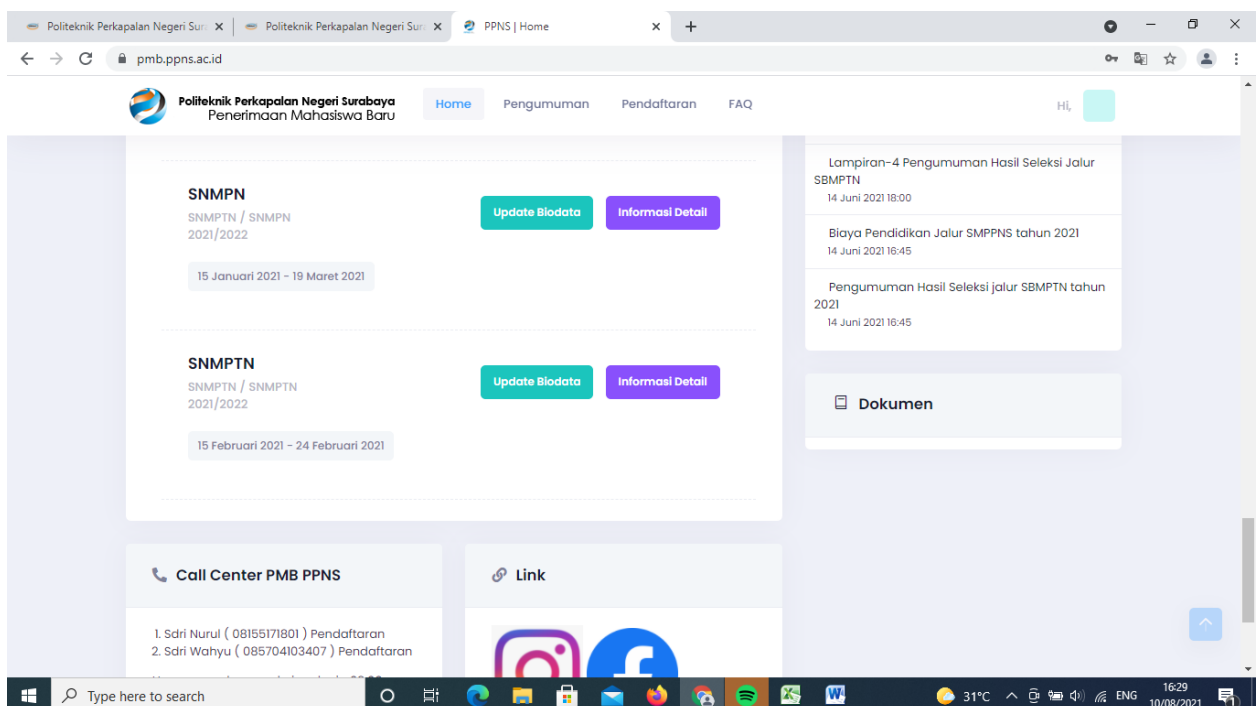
Politeknik Perkapalan Negeri Sur ×
Politeknik Perkapalan Negeri Sur ×
PPNS | Home ×
+

pmb.ppns.ac.id

Politeknik Perkapalan Negeri Surabaya
Penerimaan Mahasiswa Baru
Home
Pengumuman
Pendaftaran
FAQ
Hi,

SNMPN
SNMPTN / SNMPN
2021/2022
Update Biodata
Informasi Detail
15 Januari 2021 - 19 Maret 2021

SNMPTN
SNMPTN / SNMPTN
2021/2022
Update Biodata
Informasi Detail
15 Februari 2021 - 24 Februari 2021

Lampiran-4 Pengumuman Hasil Seleksi Jalur SBMPTN
14 Juni 2021 18:00

Biaya Pendidikan Jalur SMPPNS tahun 2021
14 Juni 2021 16:45

Pengumuman Hasil Seleksi jalur SBMPTN tahun 2021
14 Juni 2021 16:45

Dokumen

Call Center PMB PPNS
1. Sdri Nurul ( 08155171801 ) Pendaftaran
2. Sdri Wahyu ( 085704103407 ) Pendaftaran
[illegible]

Link

Type here to search
31°C
ENG
16:29
10/08/2021